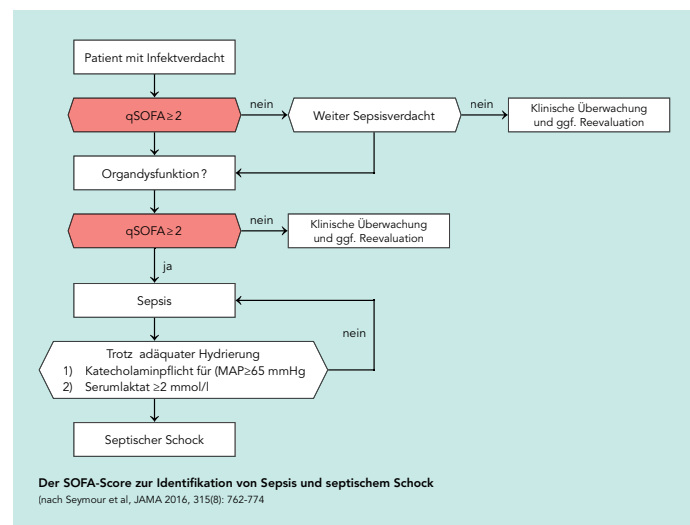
Patient mit Infektverdacht

qSOFA $\geq$ 2

nein

Weiter Sepsisverdacht

nein

Klinische Überwachung und ggf. Reevaluation

Organdysfunktion?

qSOFA $\geq$ 2

nein

Klinische Überwachung und ggf. Reevaluation

ja

Sepsis

nein

Trotz adäquater Hydrierung
1) Katecholaminpflicht für (MAP$\geq$65 mmHg
2) Serumlaktat $\geq$2 mmol/l

Septischer Schock

Der SOFA-Score zur Identifikation von Sepsis und septischem Schock
(nach Seymour et al, JAMA 2016, 315(8): 762-774